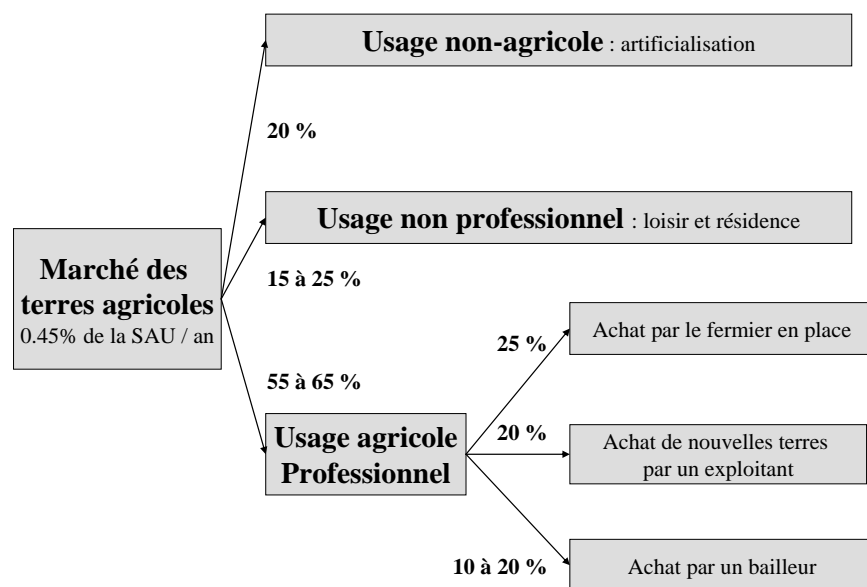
Marché des terres agricoles
0.45% de la SAU / an

20 %

Usage non-agricole : artificialisation

15 à 25 %

Usage non professionnel : loisir et résidence

55 à 65 %

Usage agricole Professionnel

25 %

Achat par le fermier en place

20 %

Achat de nouvelles terres par un exploitant

10 à 20 %

Achat par un bailleur